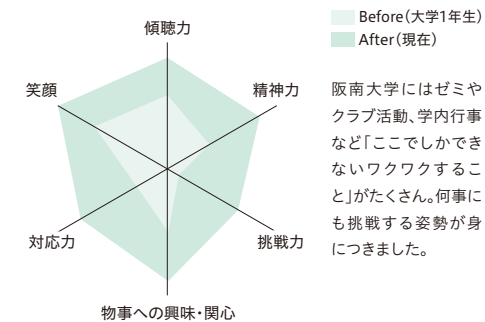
傾聴力

精神力

笑顔

挑戦力

対応力

物事への興味・関心

Before(大学1年生)
After(現在)

阪南大学にはゼミやクラブ活動、学内行事など「ここでしかできないワクワクすること」がたくさん。何事にも挑戦する姿勢が身につきました。